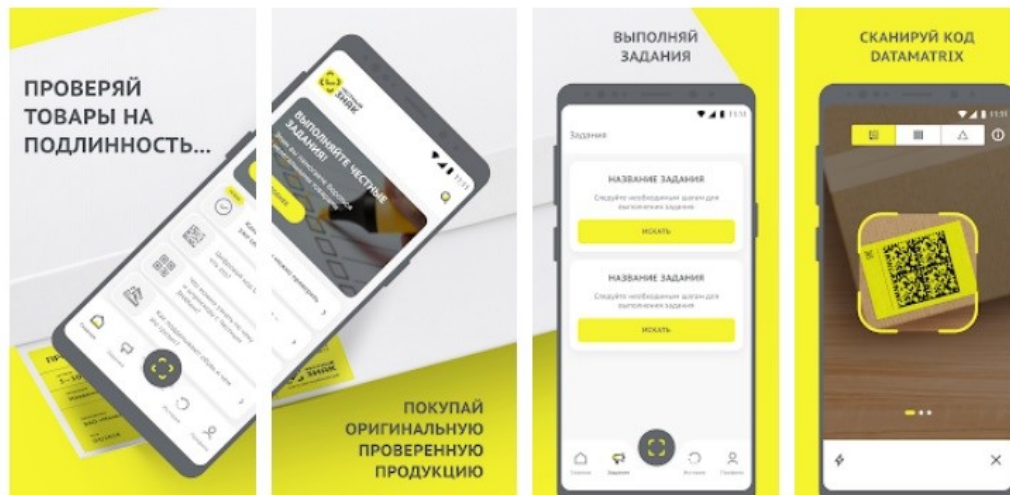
ПРОВЕРЯЙ ТОВАРЫ НА ПОДЛИННОСТЬ...

ВЫПОЛНЯЙТЕ ЧЕСТНЫЕ ЗАДАНИЯ!

ПОКУПАЙ ОРИГИНАЛЬНУЮ ПРОВЕРЕННУЮ ПРОДУКЦИЮ

ВЫПОЛНЯЙ ЗАДАНИЯ

Задания

НАЗВАНИЕ ЗАДАНИЯ

Следуйте необходимым шагам для выполнения задания

ИСКАТЬ

НАЗВАНИЕ ЗАДАНИЯ

Следуйте необходимым шагам для выполнения задания

ИСКАТЬ

Главная

Задания

История

Профиль

СКАНИРУЙ КОД DATAMATRIX

11:11